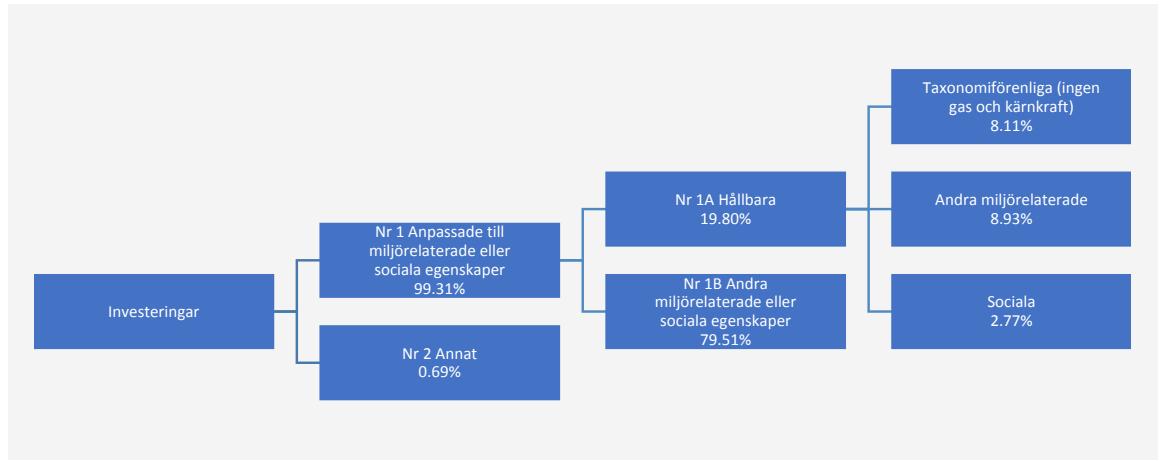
Investeringar

Nr 1 Anpassade till miljörelaterade eller sociala egenskaper
99.31%

Nr 2 Annat
0.69%

Nr 1A Hållbara
19.80%

Nr 1B Andra miljörelaterade eller sociala egenskaper
79.51%

Taxonomiförenliga (ingen gas och kärnkraft)
8.11%

Andra miljörelaterade
8.93%

Sociala
2.77%